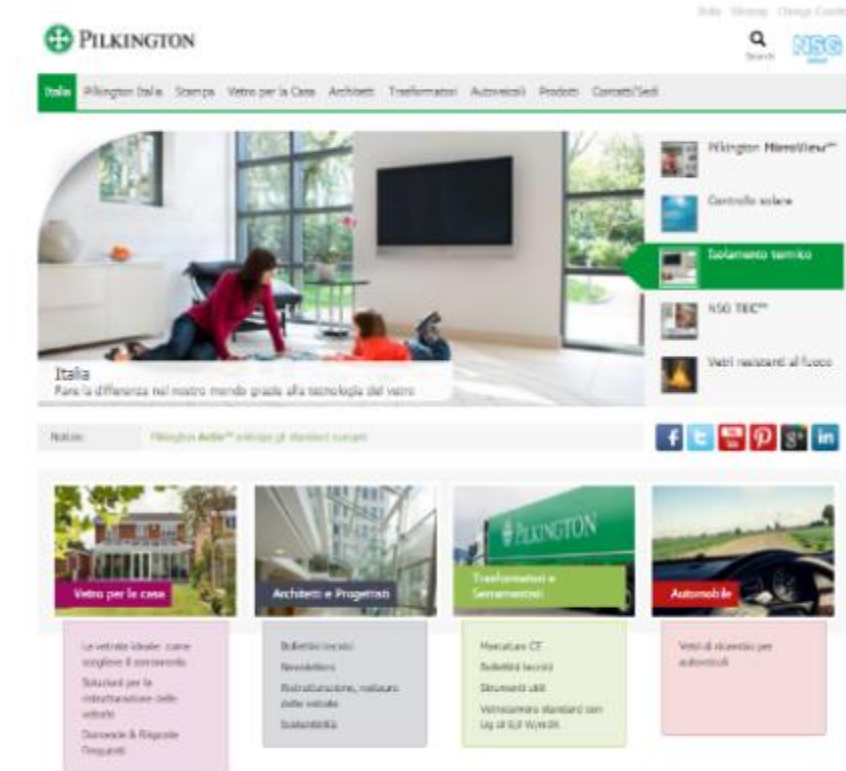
Italia Glossary Change Country

PILKINGTON

Search NSG

Italia Pilkington Italia Stampa Vetro per la Casa Architetti Trasformatori Autoveicoli Prodotti Contatti/Sedi

Pilkington MicroView™

Controllo solare

Isolamento termico

NSG TEC™

Vetri resistenti al fuoco

Italia
Fare la differenza nel nostro mondo grazie alla tecnologia del vetro

Notizie: Pilkington Activ™ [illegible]

f

PILKINGTON

Vetro per la casa

Architetti e Progettisti

Trasformatori e Serramentisti

Automobile

Le vetrate ideali: come scegliere il serramento

Soluzioni per la ristrutturazione delle vetrate

Domande & Risposte frequenti

Bollettini tecnici

Newsletters

Ristrutturazione, restauro delle vetrate

Sostenibilità

Marcatura CE

Bollettini tecnici

Strumenti utili

Vetrocamera standard con Ug di 0,8 W/m²K

Vetri di ricambio per autoveicoli